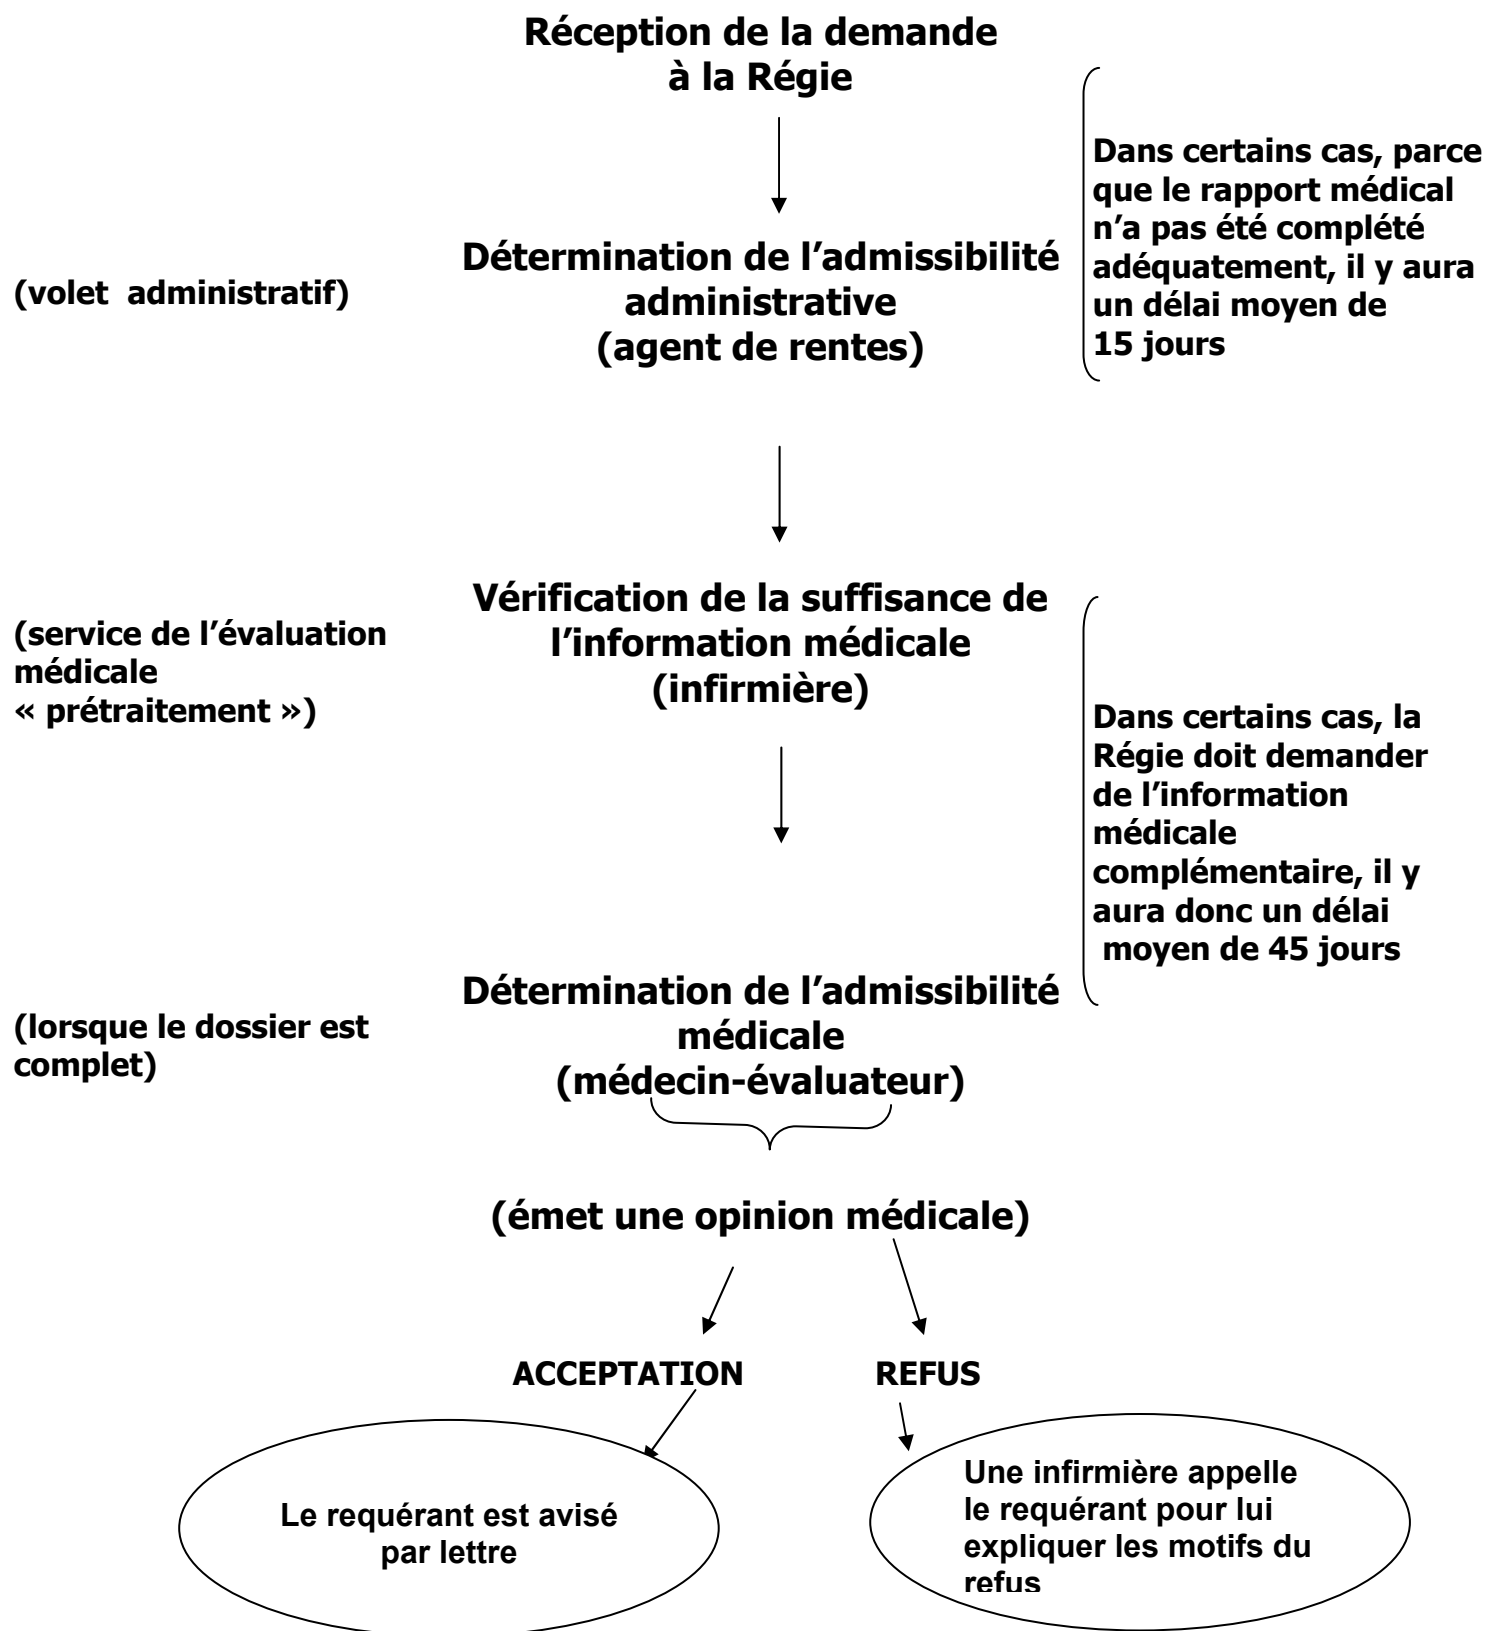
Réception de la demande à la Régie

Dans certains cas, parce que le rapport médical n'a pas été complété adéquatement, il y aura un délai moyen de 15 jours

(volet administratif)

Détermination de l'admissibilité administrative (agent de rentes)

(service de l'évaluation médicale « prétraitement »)

Vérification de la suffisance de l'information médicale (infirmière)

Dans certains cas, la Régie doit demander de l'information médicale complémentaire, il y aura donc un délai moyen de 45 jours

(lorsque le dossier est complet)

Détermination de l'admissibilité médicale (médecin-évaluateur)

(émet une opinion médicale)

ACCEPTATION

REFUS

Le requérant est avisé par lettre

Une infirmière appelle le requérant pour lui expliquer les motifs du refus